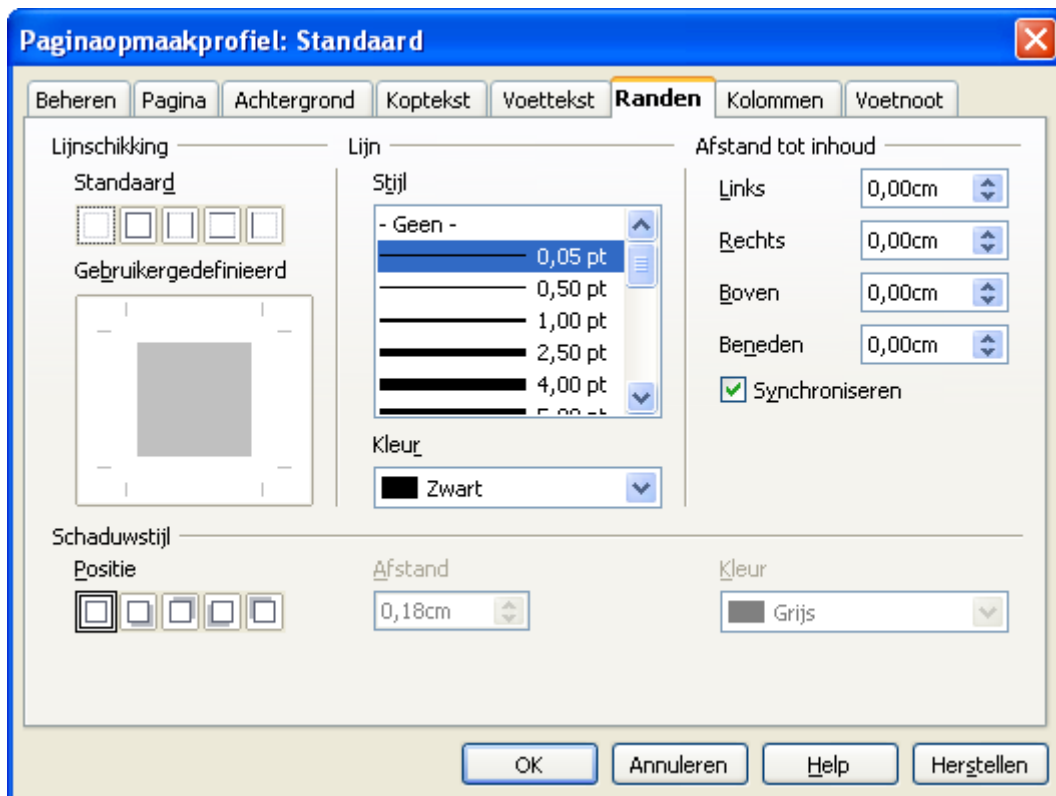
Paginaopmaakprofiel: Standaard

Beheren | Pagina | Achtergrond | Koptekst | Voettekst | Randen | Kolommen | Voetnoot

Lijnschikking

Standaard

Gebruikergedefinieerd

Lijn

Stijl

- Geen -
0,05 pt
0,50 pt
1,00 pt
2,50 pt
4,00 pt
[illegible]

Kleur

Zwart

Afstand tot inhoud

Links 0,00cm

Rechts 0,00cm

Boven 0,00cm

Beneden 0,00cm

Synchroniseren

Schaduwstijl

Positie

Afstand

0,18cm

Kleur

Grijs

OK | Annuleren | Help | Herstellen